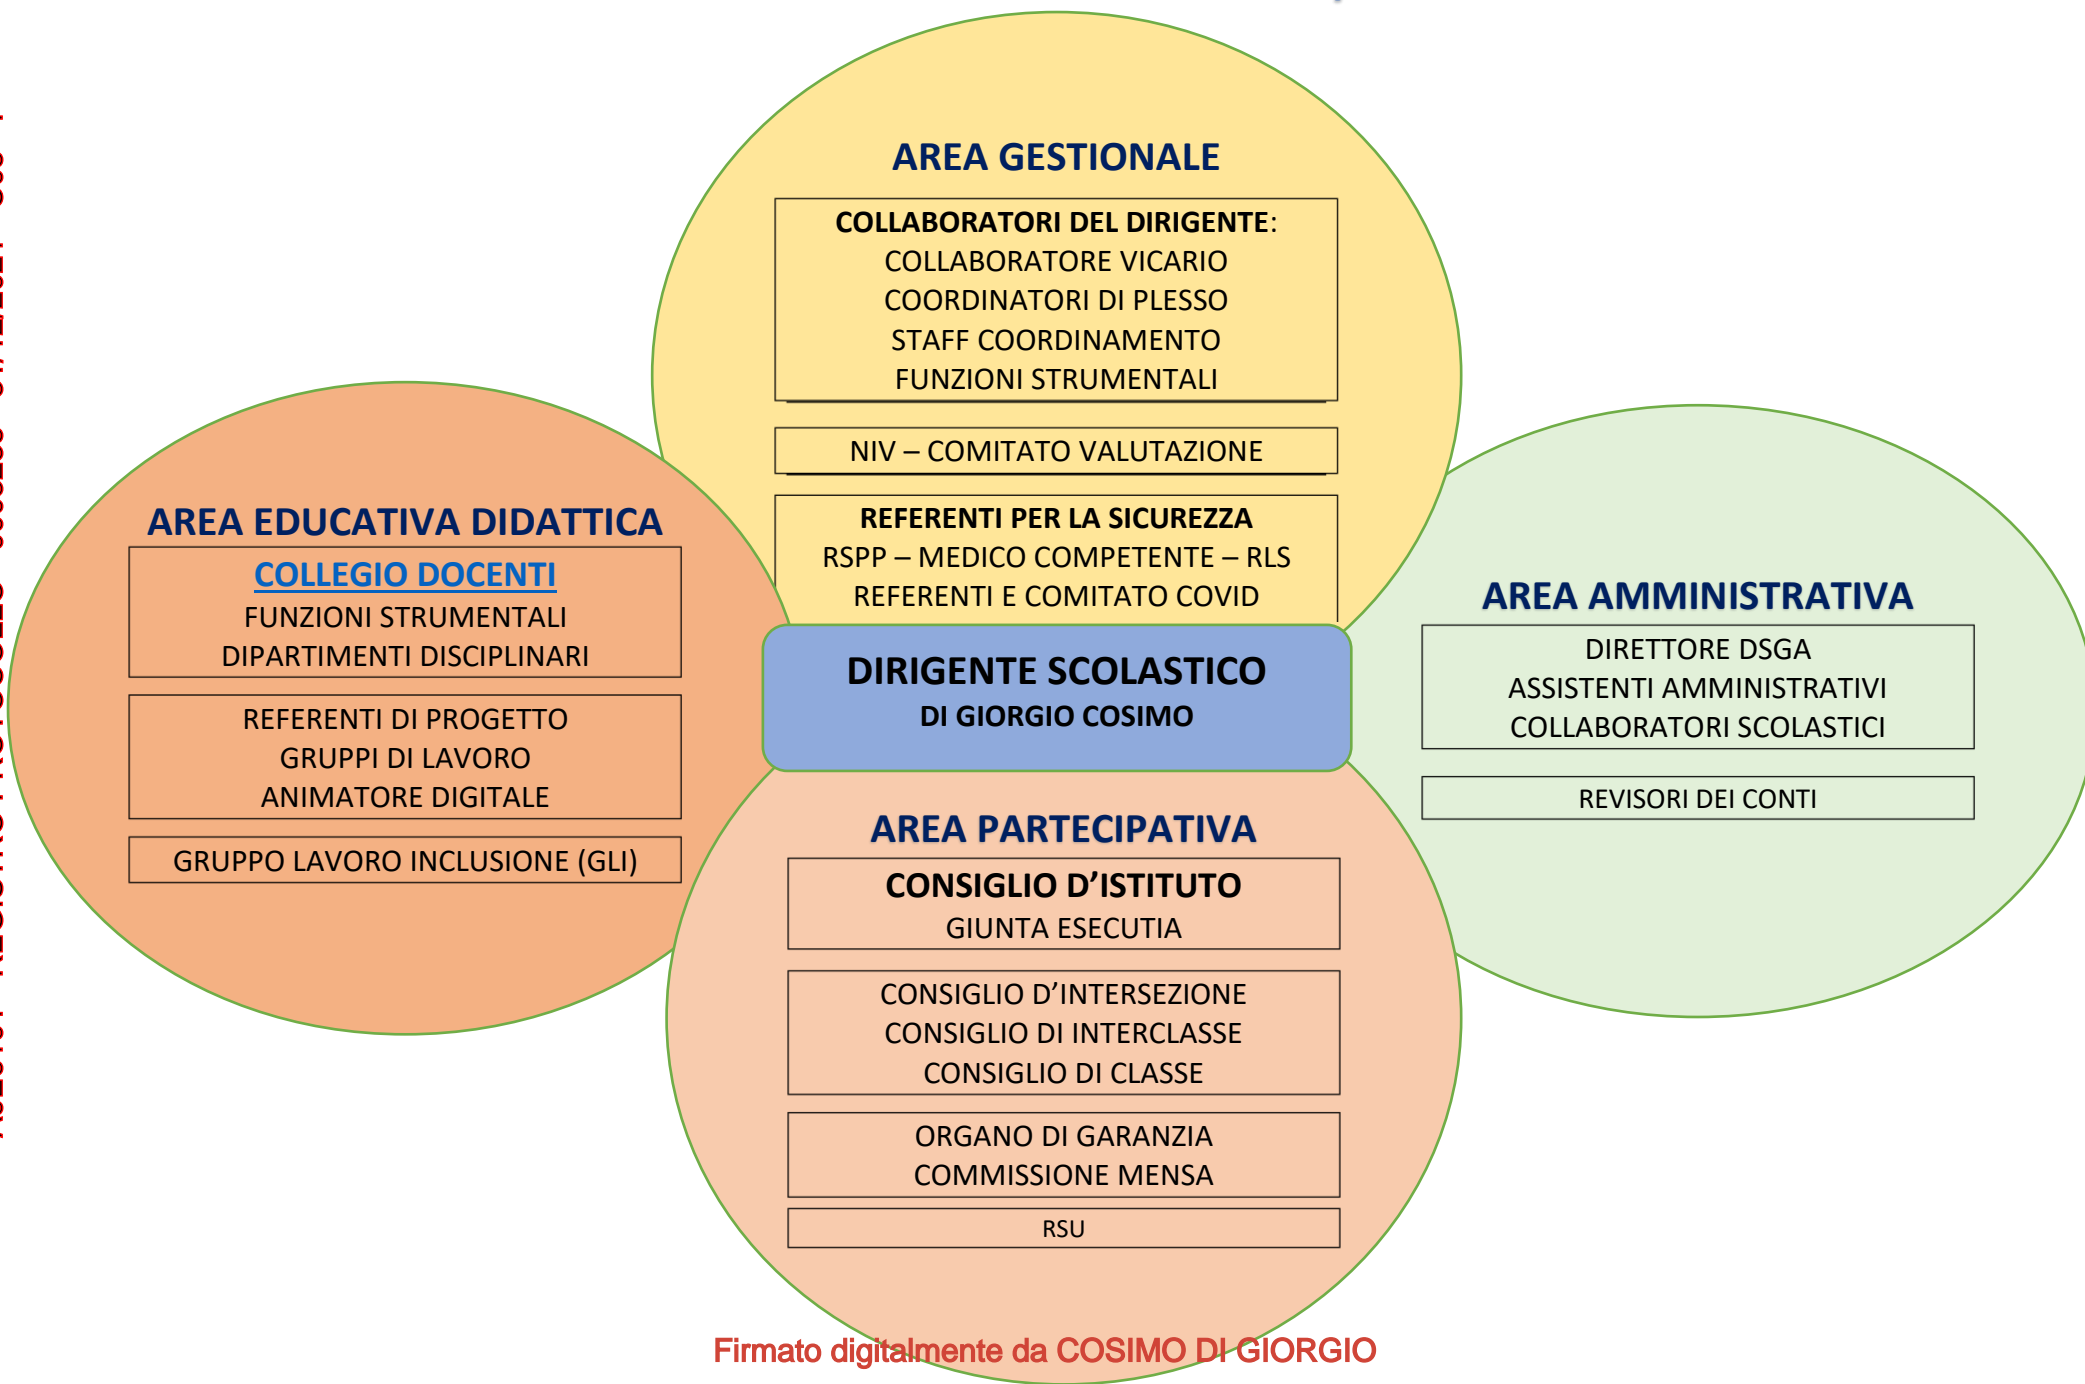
AREA GESTIONALE

COLLABORATORI DEL DIRIGENTE:
COLLABORATORE VICARIO
COORDINATORI DI PLESSO
STAFF COORDINAMENTO
FUNZIONI STRUMENTALI

NIV – COMITATO VALUTAZIONE

REFERENTI PER LA SICUREZZA
RSPP – MEDICO COMPETENTE – RLS
REFERENTI E COMITATO COVID

AREA EDUCATIVA DIDATTICA

COLLEGIO DOCENTI
FUNZIONI STRUMENTALI
DIPARTIMENTI DISCIPLINARI

REFERENTI DI PROGETTO
GRUPPI DI LAVORO
ANIMATORE DIGITALE

GRUPPO LAVORO INCLUSIONE (GLI)

DIRIGENTE SCOLASTICO
DI GIORGIO COSIMO

AREA AMMINISTRATIVA

DIRETTORE DSGA
ASSISTENTI AMMINISTRATIVI
COLLABORATORI SCOLASTICI

REVISORI DEI CONTI

AREA PARTECIPATIVA

CONSIGLIO D'ISTITUTO
GIUNTA ESECUTIA

CONSIGLIO D'INTERSEZIONE
CONSIGLIO DI INTERCLASSE
CONSIGLIO DI CLASSE

ORGANO DI GARANZIA
COMMISSIONE MENSA

RSU

Firmato digitalmente da COSIMO DI GIORGIO